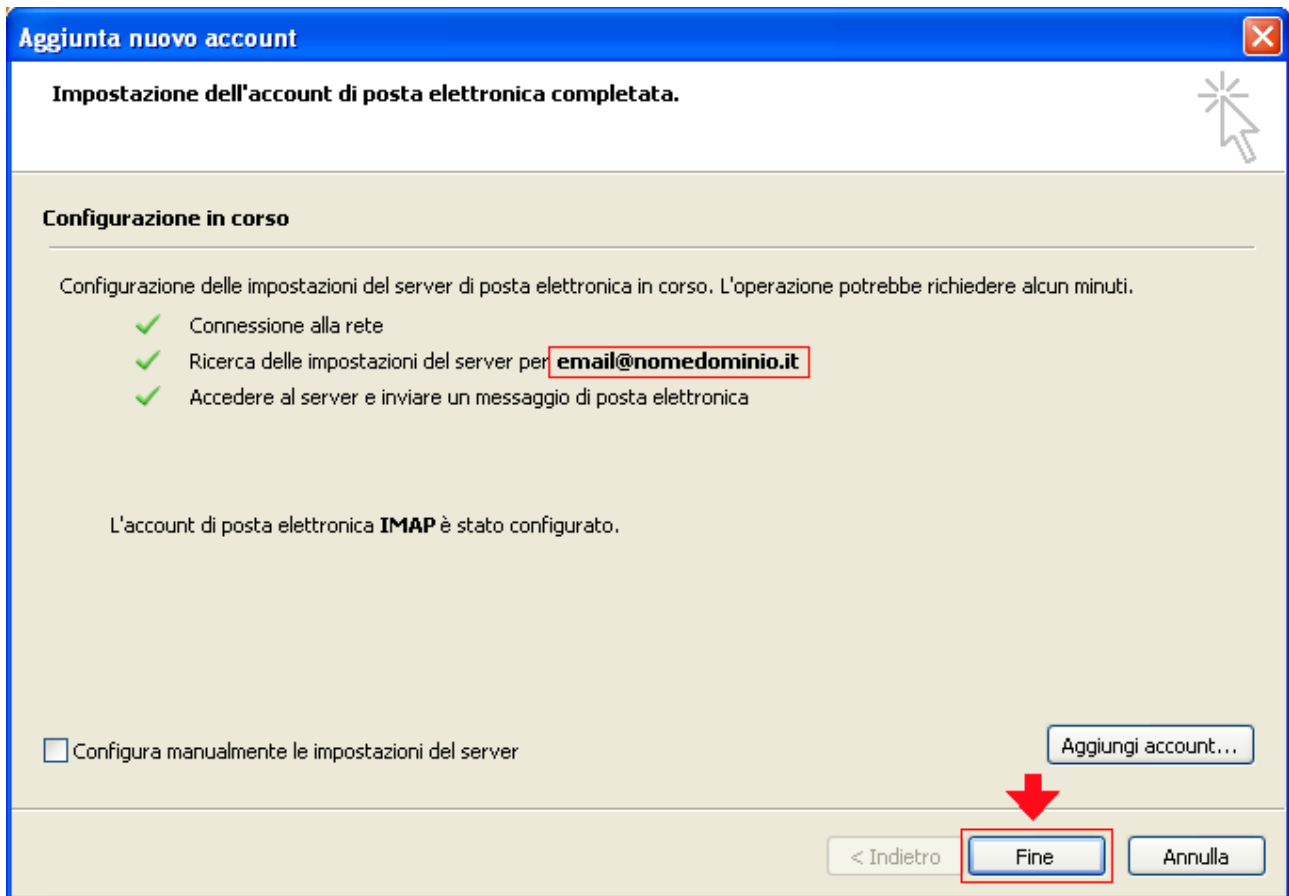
Aggiunta nuovo account

Impostazione dell'account di posta elettronica completata.

Configurazione in corso

Configurazione delle impostazioni del server di posta elettronica in corso. L'operazione potrebbe richiedere alcun minuti.

Connessione alla rete

Ricerca delle impostazioni del server per **email@nomedominio.it**

Accedere al server e inviare un messaggio di posta elettronica

L'account di posta elettronica **IMAP** è stato configurato.

Configura manualmente le impostazioni del server

Aggiungi account...

< Indietro

Fine

Annulla